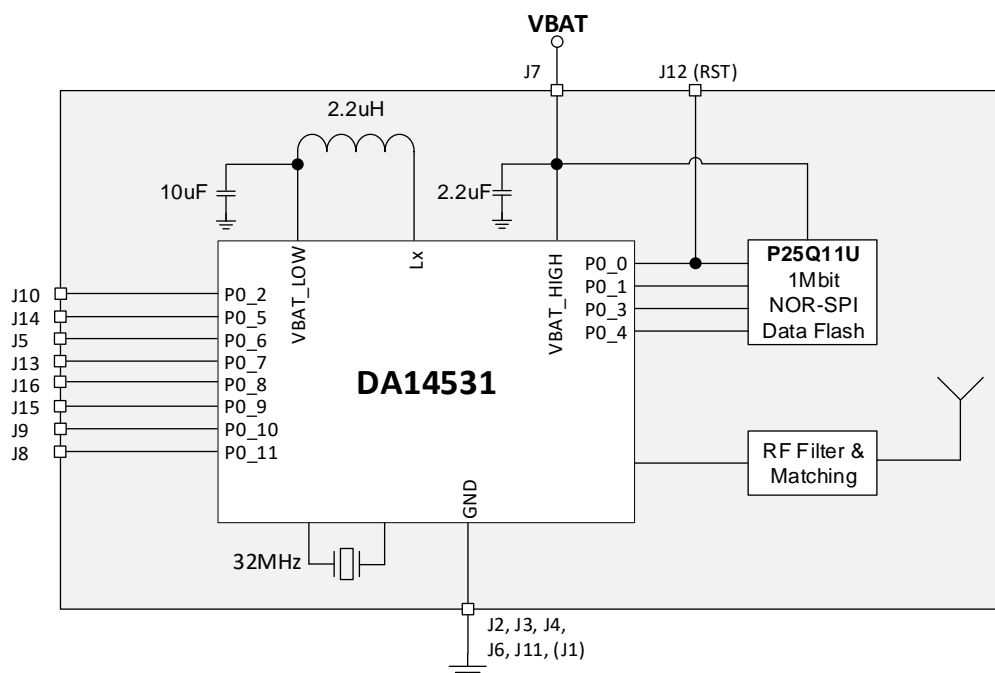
VBAT

J7

J12 (RST)

2.2uH

10uF

2.2uF

VBAT_LOW

Lx

VBAT_HIGH

P0_0
P0_1
P0_3
P0_4

P25Q11U
1Mbit
NOR-SPI
Data Flash

J10
J14
J5
J13
J16
J15
J9
J8

P0_2
P0_5
P0_6
P0_7
P0_8
P0_9
P0_10
P0_11

DA14531

RF Filter &
Matching

GND

32MHz

J2, J3, J4,
J6, J11, (J1)